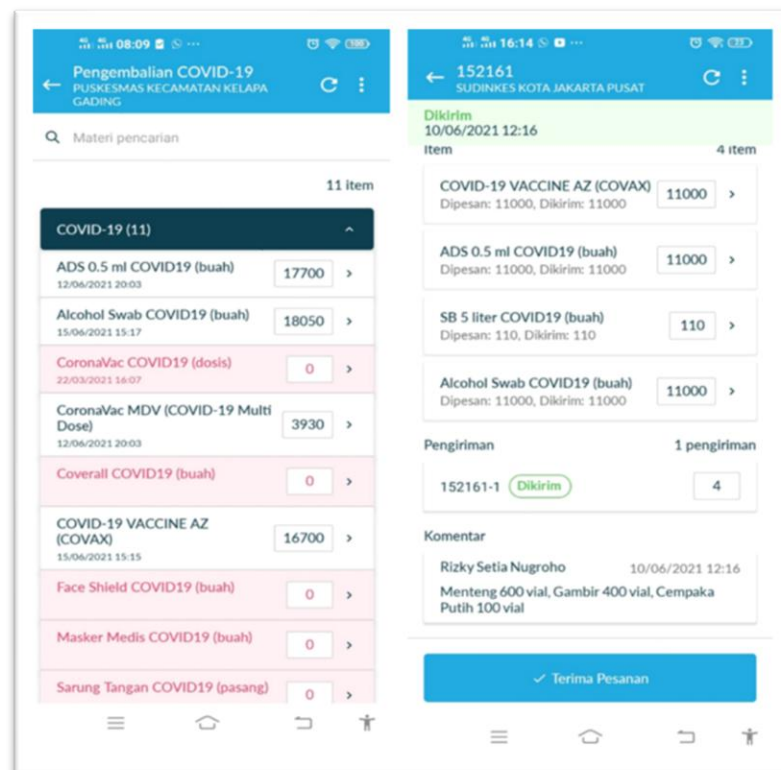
08:09

Pengembalian COVID-19
PUSKESMAS KECAMATAN KELAPA GADING

Materi pencarian

11 item

COVID-19 (11)

ADS 0.5 ml COVID19 (buah)
12/06/2021 20:03
17700

Alcohol Swab COVID19 (buah)
15/06/2021 15:17
18050

CoronaVac COVID19 (dosis)
22/03/2021 16:07
0

CoronaVac MDV (COVID-19 Multi Dose)
12/06/2021 20:03
3930

Coverall COVID19 (buah)
0

COVID-19 VACCINE AZ (COVAX)
15/06/2021 15:15
16700

Face Shield COVID19 (buah)
0

Masker Medis COVID19 (buah)
0

Sarung Tangan COVID19 (pasang)
0

16:14

152161
SUDINKES KOTA JAKARTA PUSAT

Dikirim
10/06/2021 12:16

Item
4 item

COVID-19 VACCINE AZ (COVAX)
Dipesan: 11000, Dikirim: 11000
11000

ADS 0.5 ml COVID19 (buah)
Dipesan: 11000, Dikirim: 11000
11000

SB 5 liter COVID19 (buah)
Dipesan: 110, Dikirim: 110
110

Alcohol Swab COVID19 (buah)
Dipesan: 11000, Dikirim: 11000
11000

Pengiriman
1 pengiriman

152161-1 Dikirim
4

Komentar

Rizky Setia Nugroho
10/06/2021 12:16
Menteng 600 vial, Gambir 400 vial, Cempaka Putih 100 vial

✓ Terima Pesanan